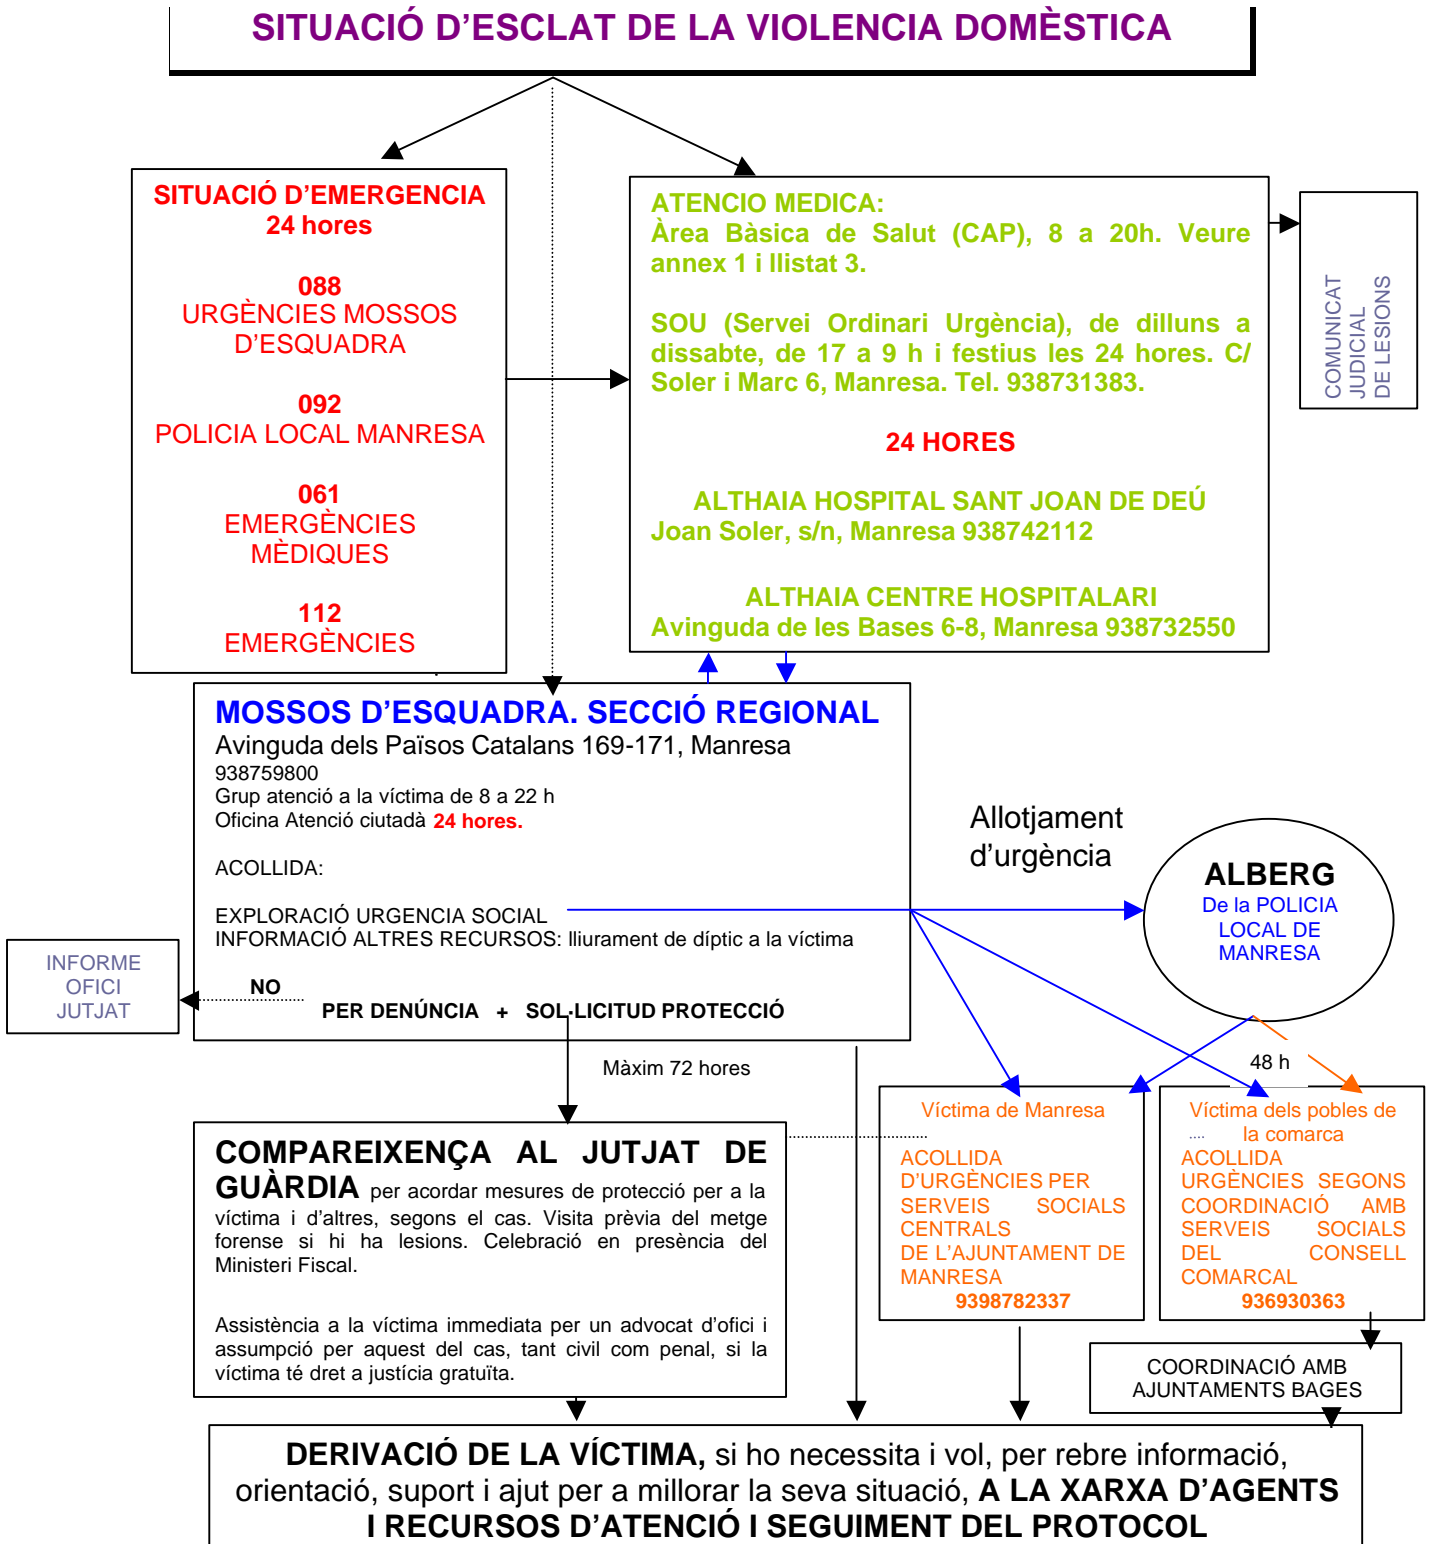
SITUACIÓ D'ESCLAT DE LA VIOLENCIA DOMÈSTICA

SITUACIÓ D'EMERGENCIA
24 hores

088
URGÈNCIES MOSSOS D'ESQUADRA

092
POLICIA LOCAL MANRESA

061
EMERGÈNCIES MÈDIQUES

112
EMERGÈNCIES

ATENCIO MEDICA:
Àrea Bàsica de Salut (CAP), 8 a 20h. Veure annex 1 i llistat 3.

SOU (Servei Ordinari Urgència), de dilluns a dissabte, de 17 a 9 h i festius les 24 hores. C/ Soler i Marc 6, Manresa. Tel. 938731383.

24 HORES

ALTHAIA HOSPITAL SANT JOAN DE DEÚ
Joan Soler, s/n, Manresa 938742112

ALTHAIA CENTRE HOSPITALARI
Avinguda de les Bases 6-8, Manresa 938732550

COMUNICAT JUDICIAL DE LESIONS

MOSSOS D'ESQUADRA. SECCIÓ REGIONAL
Avinguda dels Països Catalans 169-171, Manresa
938759800
Grup atenció a la víctima de 8 a 22 h
Oficina Atenció ciutadà 24 hores.

ACOLLIDA:

EXPLORACIÓ URGENCIA SOCIAL
INFORMACIÓ ALTRES RECURSOS: lliurament de díptic a la víctima

NO
PER DENÚNCIA + SOL·LICITUD PROTECCIÓ

INFORME OFICI JUTJAT

Allotjament d'urgència

ALBERG
De la POLICIA LOCAL DE MANRESA

48 h

Màxim 72 hores

COMPAREIXENÇA AL JUTJAT DE GUÀRDIA per acordar mesures de protecció per a la víctima i d'altres, segons el cas. Visita prèvia del metge forense si hi ha lesions. Celebració en presència del Ministeri Fiscal.

Assistència a la víctima immediata per un advocat d'ofici i assumpció per aquest del cas, tant civil com penal, si la víctima té dret a justícia gratuïta.

Víctima de Manresa
ACOLLIDA D'URGÈNCIES PER SERVEIS SOCIALS CENTRALS DE L'AJUNTAMENT DE MANRESA
9398782337

Víctima dels pobles de la comarca
ACOLLIDA URGÈNCIES SEGONS COORDINACIÓ AMB SERVEIS SOCIALS DEL CONSELL COMARCAL
936930363

COORDINACIÓ AMB AJUNTAMENTS BAGES

DERIVACIÓ DE LA VÍCTIMA, si ho necessita i vol, per rebre informació, orientació, suport i ajut per a millorar la seva situació, A LA XARXA D'AGENTS I RECURSOS D'ATENCIÓ I SEGUIMENT DEL PROTOCOL